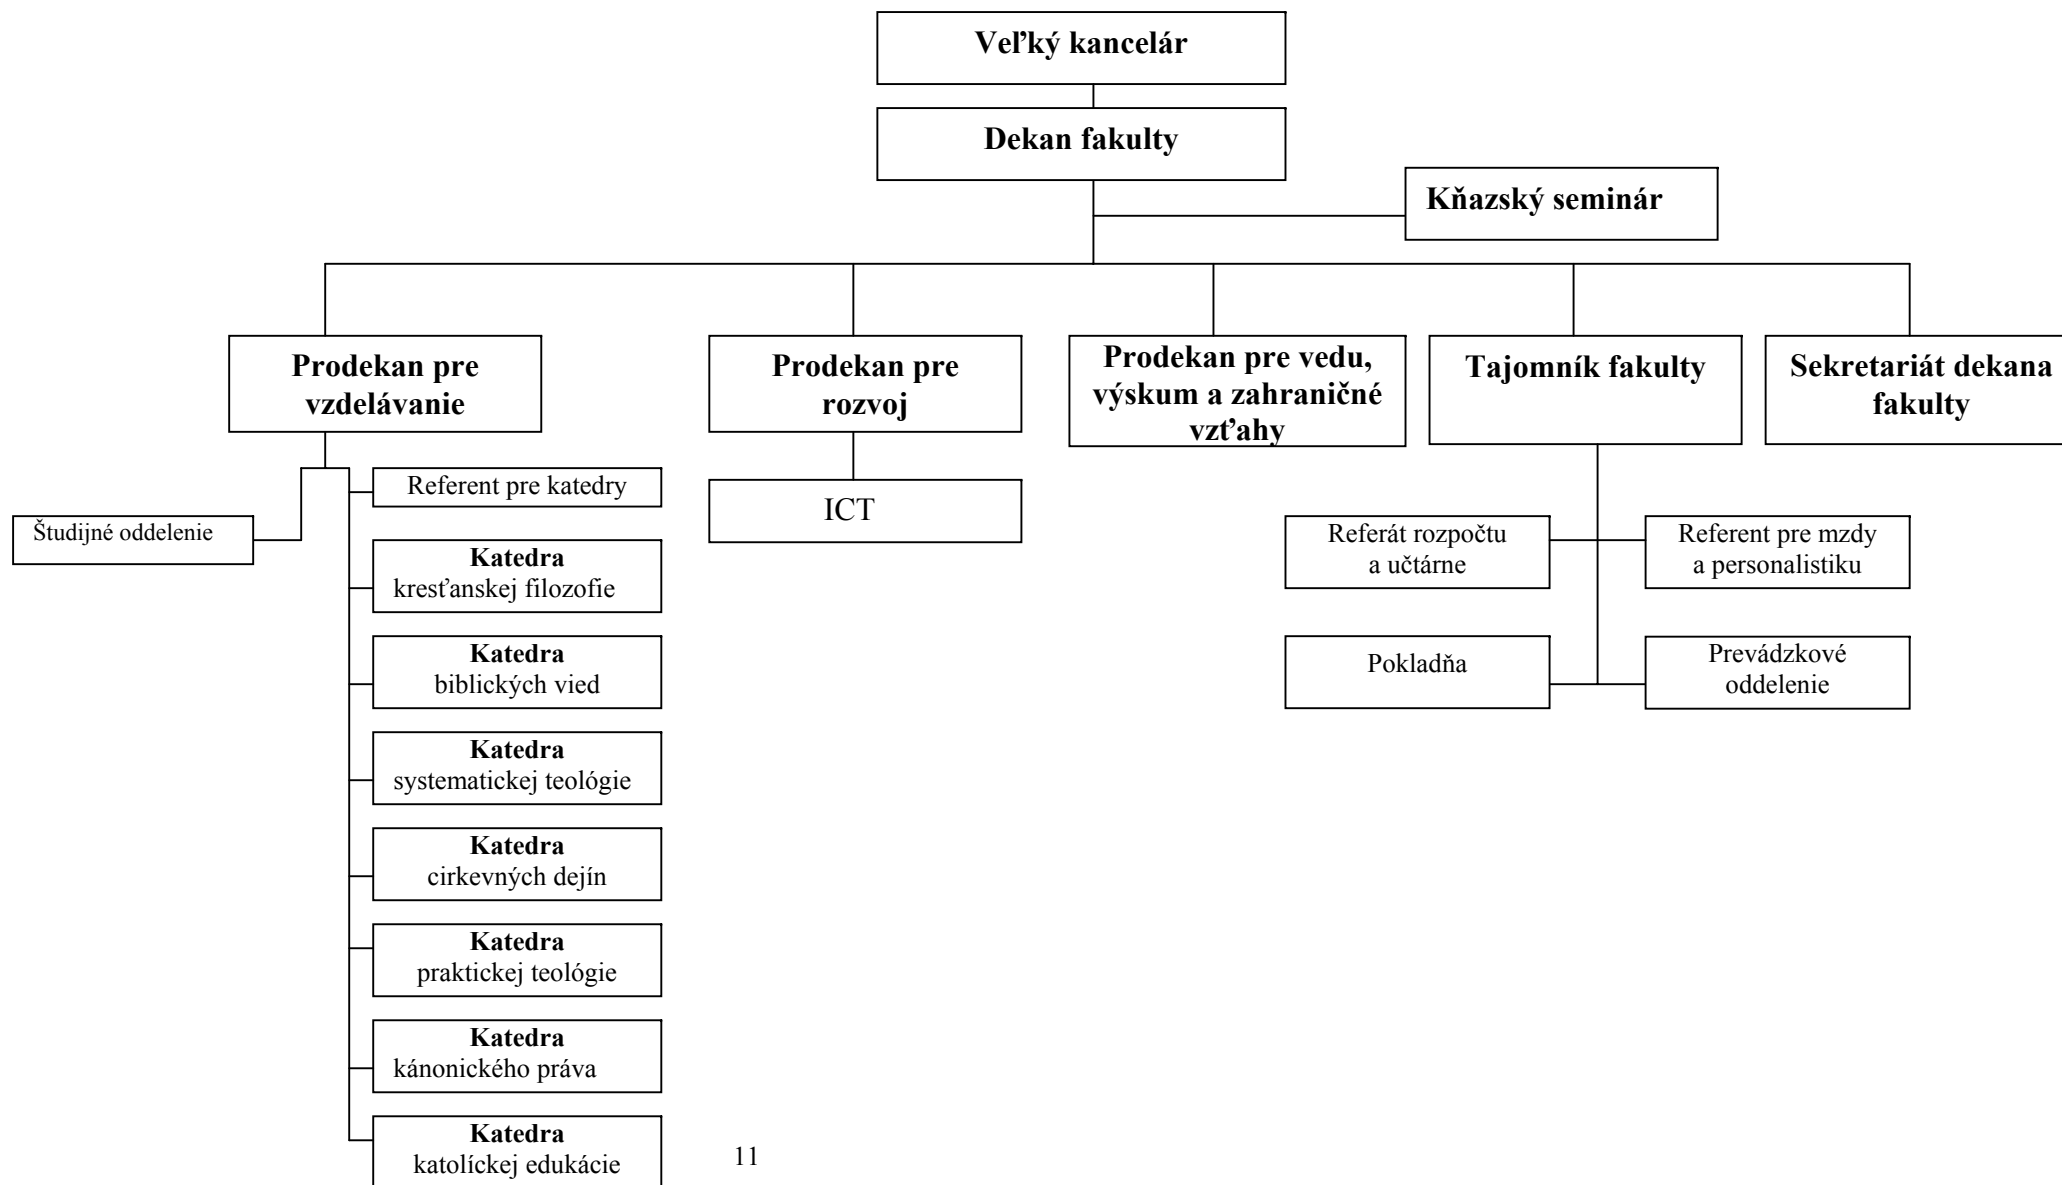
Veľký kancelár

Dekan fakulty

Kňazský seminár

Prodekan pre vzdelávanie

Prodekan pre rozvoj

Prodekan pre vedu, výskum a zahraničné vzťahy

Tajomník fakulty

Sekretariát dekana fakulty

Študijné oddelenie

Referent pre katedry

**Katedra** kresťanskej filozofie

**Katedra** biblických vied

**Katedra** systematickej teológie

**Katedra** cirkevných dejín

**Katedra** praktickej teológie

**Katedra** kánonického práva

**Katedra** katolíckej edukácie

ICT

Referát rozpočtu a učtárne

Referent pre mzdy a personalistiku

Pokladňa

Prevádzkové oddelenie

11